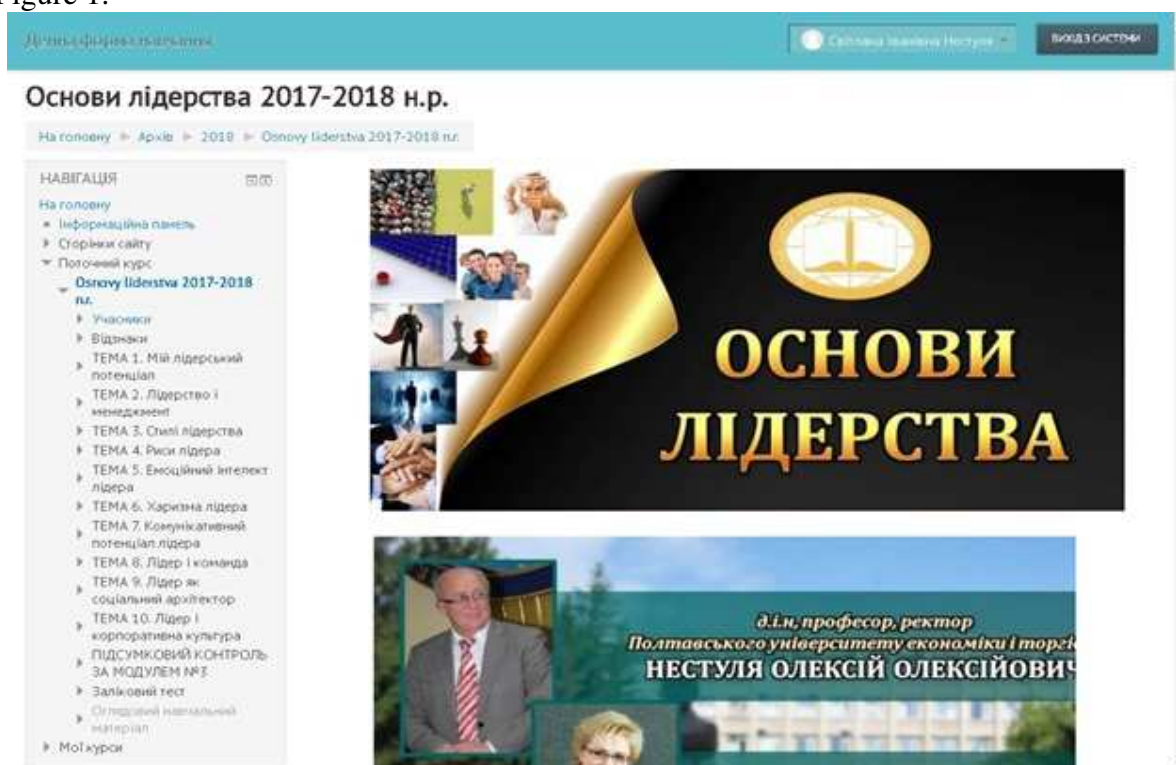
Figure 1.

Дічна форма навчання

Світлана Іванівна Нестуля

ВИХІД З СИСТЕМИ

Основи лідерства 2017-2018 н.р.

На головну ► Архів ► 2018 ► Osnovy liderstva 2017-2018 n.r.

НАВІГАЦІЯ

На головну
Інформаційна панель
Сторінки сайту
Поточний курс
Osnovy liderstva 2017-2018 n.r.
Учасники
Відзнаки
ТЕМА 1. Мій лідерський потенціал
ТЕМА 2. Лідерство і менеджмент
ТЕМА 3. Стилі лідерства
ТЕМА 4. Риси лідера
ТЕМА 5. Емоційний інтелект лідера
ТЕМА 6. Харизма лідера
ТЕМА 7. Комунікативний потенціал лідера
ТЕМА 8. Лідер і команда
ТЕМА 9. Лідер як соціальний архітектор
ТЕМА 10. Лідер і корпоративна культура
ПІДСУМКОВИЙ КОНТРОЛЬ ЗА МОДУЛЕМ №3
Заліковий тест
Оглядовий навчальний матеріал
Мої курси

ОСНОВИ ЛІДЕРСТВА

д.і.н, професор, ректор
Полтавського університету економіки і торгі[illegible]
НЕСТУЛЯ ОЛЕКСІЙ ОЛЕКСІЙОВИЧ